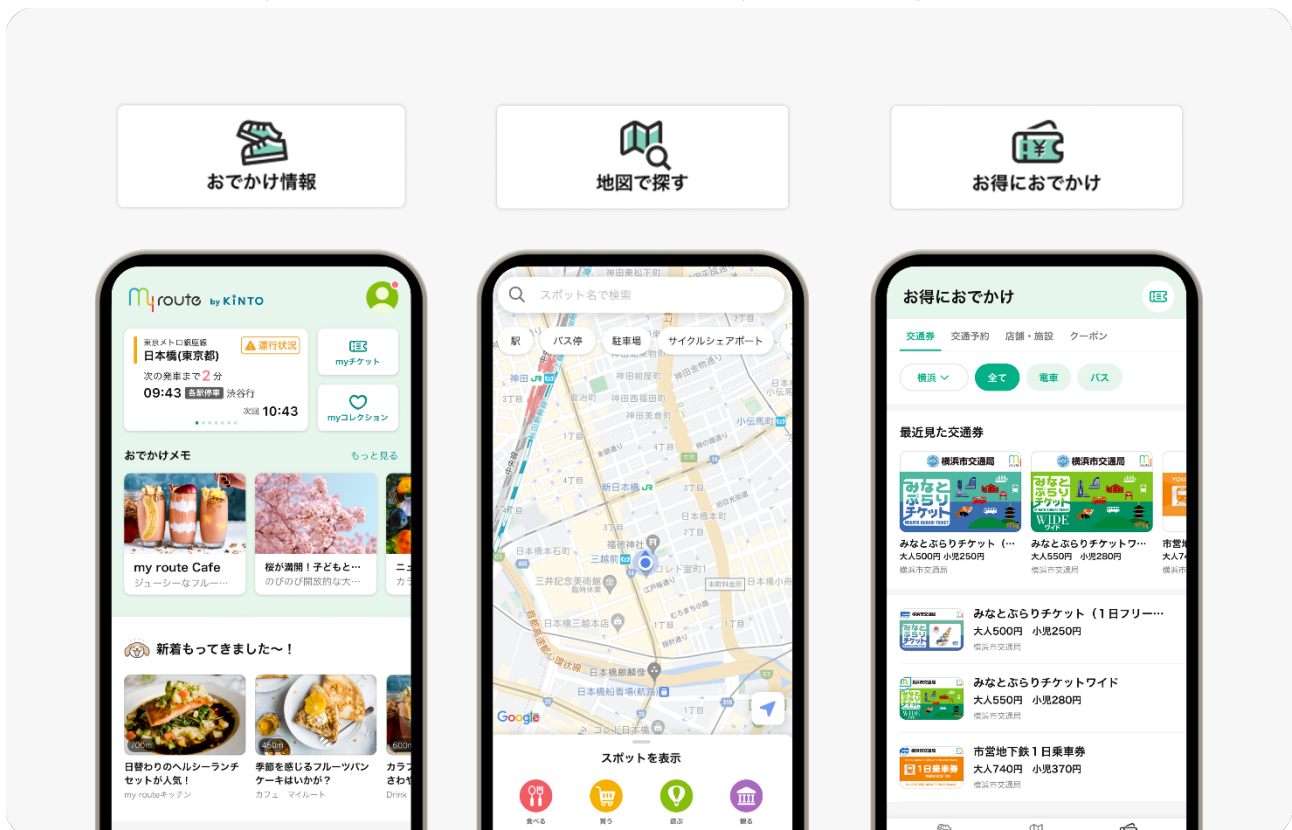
おでかけ情報

地図で探す

お得におでかけ

my route by KINTO

東京メトロ銀座線
日本橋(東京都)
運行状況
次の発車まで 2 分
09:43 各駅停車 渋谷行
次回 10:43

myチケット

myコレクション

おでかけメモ
もっと見る

my route Cafe
ジューシーなフルー…

桜が満開！子どもと…
のびのび開放的な大…

新着もってきました〜！

700m
日替わりのヘルシーランチセットが人気！
my routeキッチン

460m
季節を感じるフルーツパンケーキはいかが？
カフェ マイルート

600m
カラ
さわや
Drink

スポット名で検索

駅
バス停
駐車場
サイクルシェアポート

神田
新日本橋
三越前
福徳神社
日本橋室町
日本橋
日本橋三越本店
三井記念美術館
日本橋郵便局
日本橋船着場(航路)
小伝馬町

Google

スポットを表示

食べる
買う
遊ぶ
観る

お得におでかけ

交通券
交通予約
店舗・施設
クーポン

横浜
全て
電車
バス

最近見た交通券

横浜市交通局
みなとぶらりチケット
みなとぶらりチケット（…
大人500円 小児250円
横浜市交通局

横浜市交通局
みなとぶらりチケット WIDE ワイド
みなとぶらりチケットワ…
大人550円 小児280円
横浜市交通局

市営
大人7
横浜市

みなとぶらりチケット（1日フリー…
大人500円 小児250円
横浜市交通局

みなとぶらりチケットワイド
大人550円 小児280円
横浜市交通局

市営地下鉄1日乗車券
大人740円 小児370円
横浜市交通局